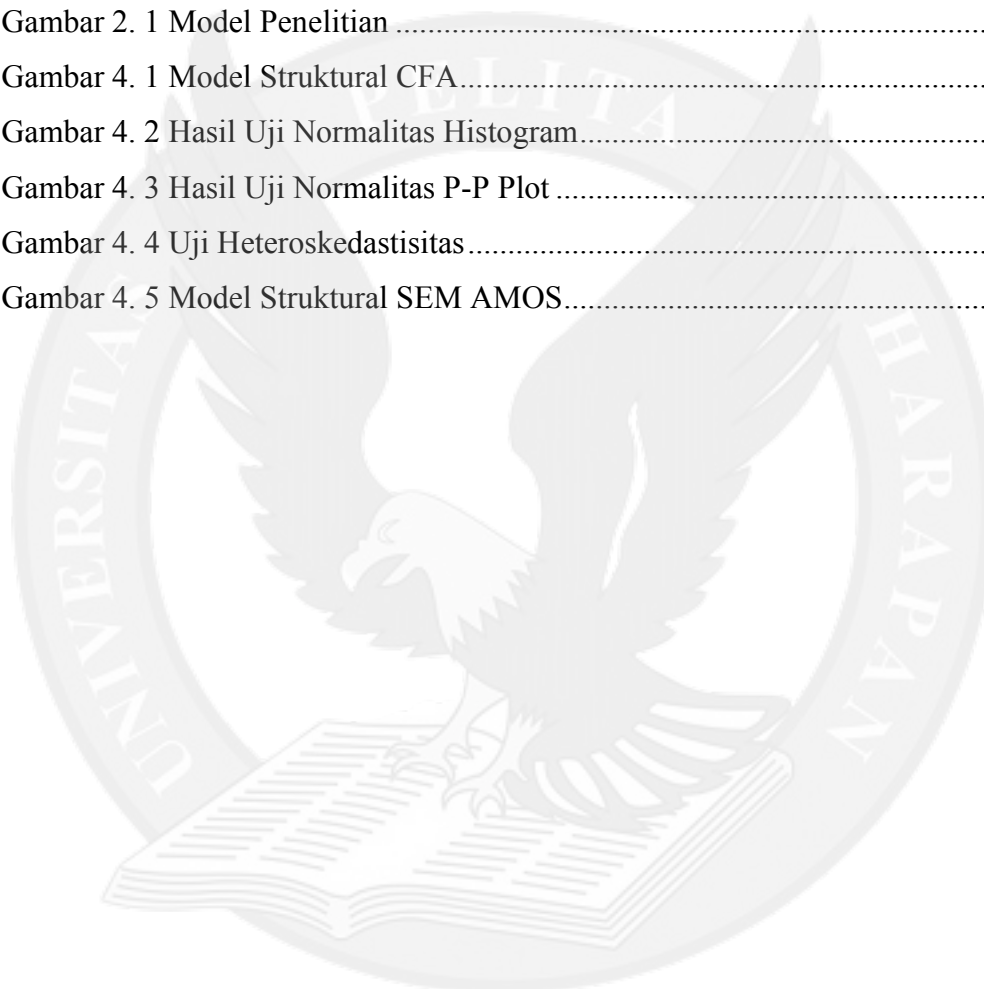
Gambar 2. 1 Model Penelitian ..........................................................................

Gambar 4. 1 Model Struktural CFA...................................................................

Gambar 4. 2 Hasil Uji Normalitas Histogram....................................................

Gambar 4. 3 Hasil Uji Normalitas P-P Plot .......................................................

Gambar 4. 4 Uji Heteroskedastisitas..................................................................

Gambar 4. 5 Model Struktural SEM AMOS......................................................

UNIVERSITAS PELITA HARAPAN